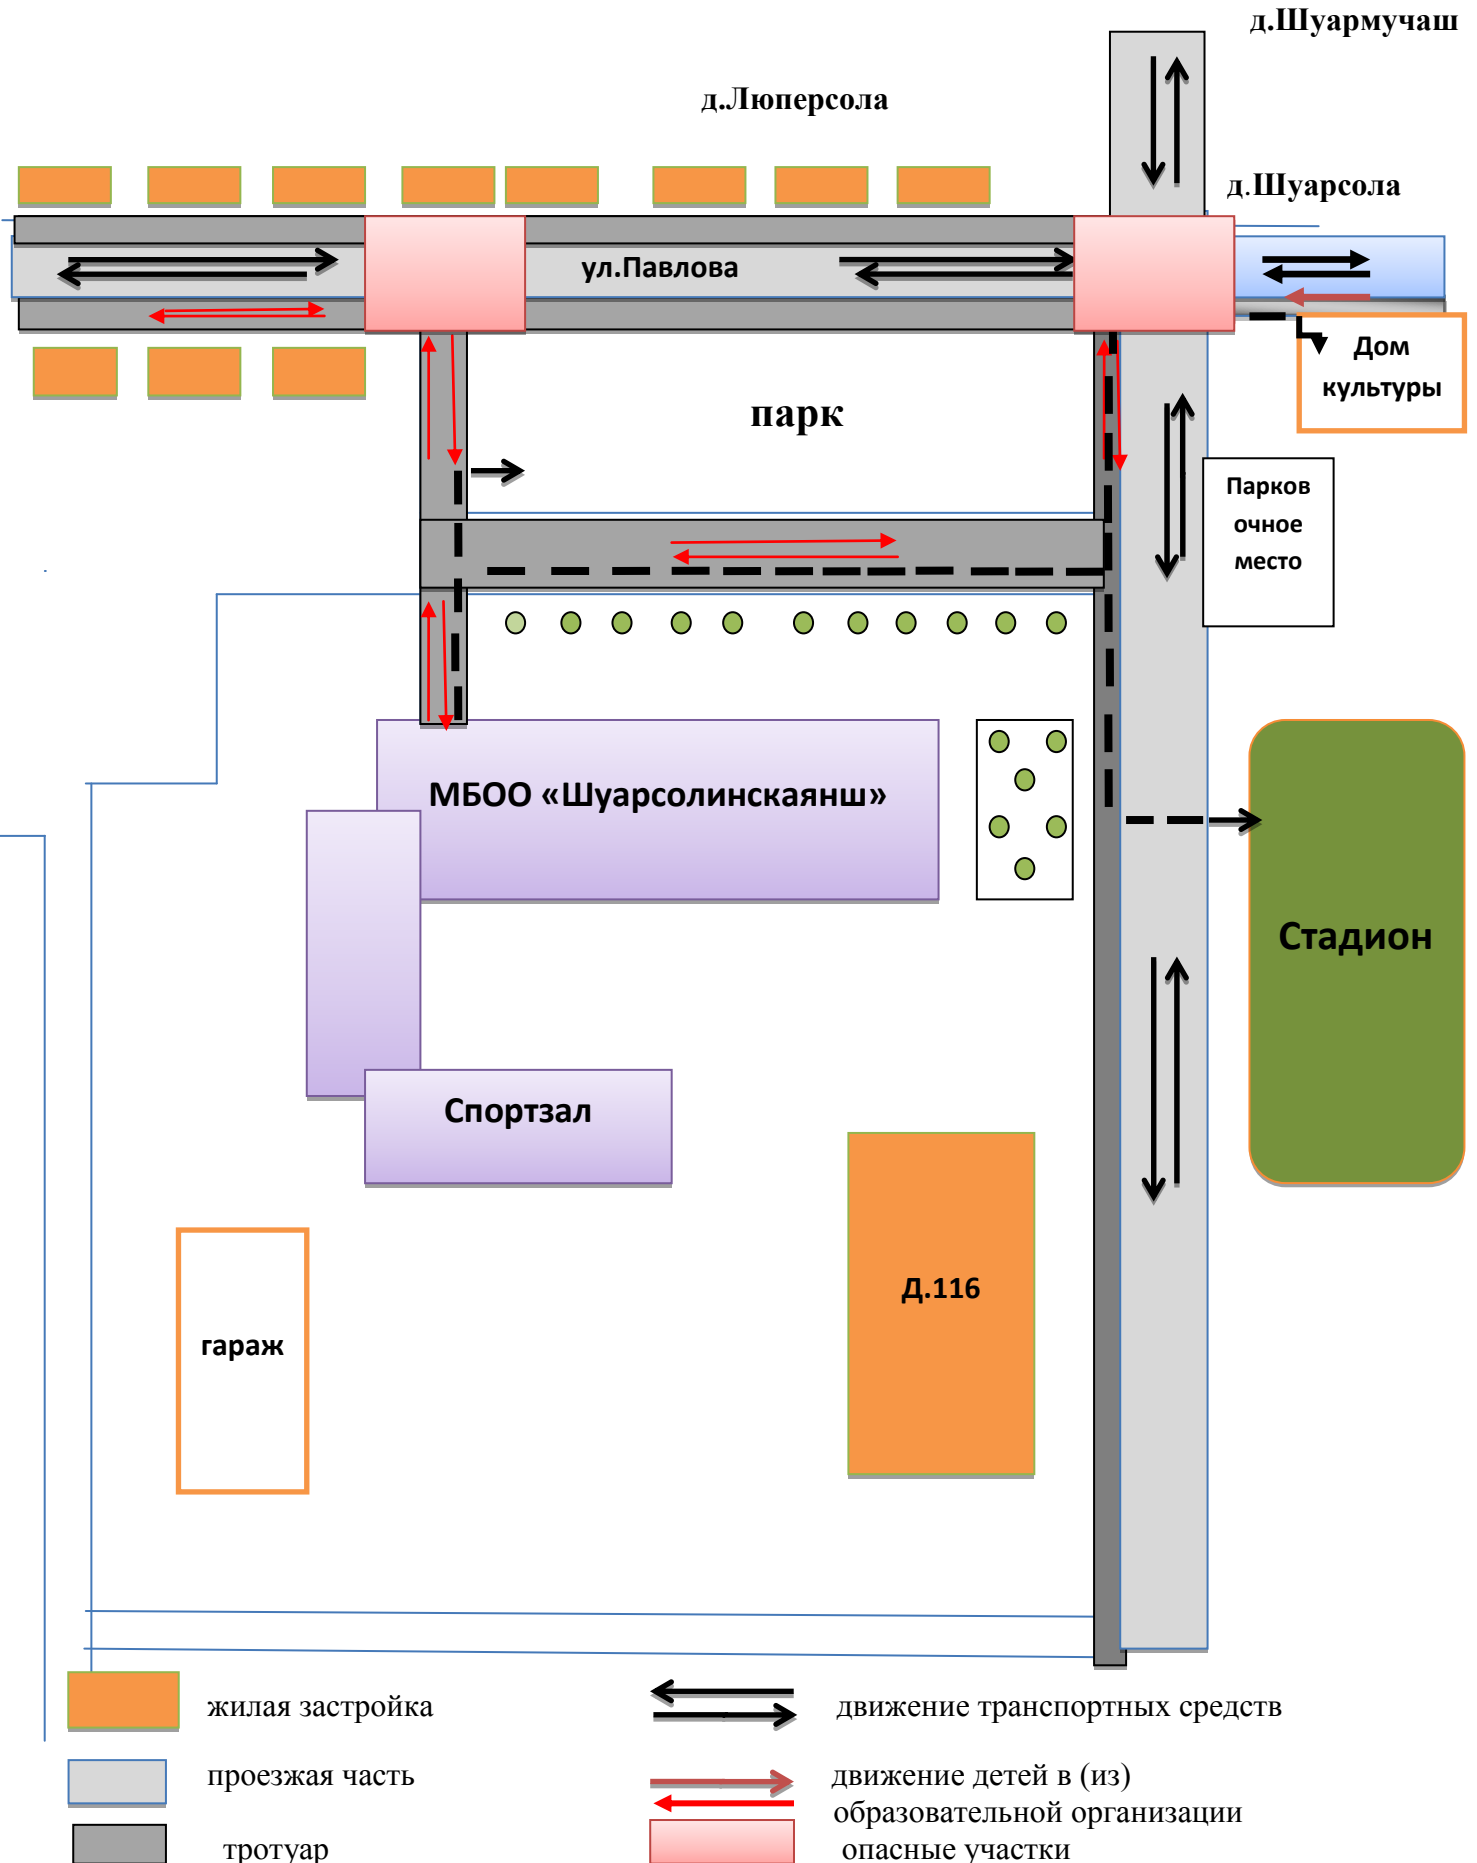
д.Шуармучаш

д.Люперсола

д.Шуарсола

ул.Павлова

Дом культуры

парк

Парковочное место

МБОО «Шуарсолинскаянш»

Стадион

Спортзал

Д.116

гараж

жилая застройка

движение транспортных средств

проезжая часть

движение детей в (из) образовательной организации

тротуар

опасные участки